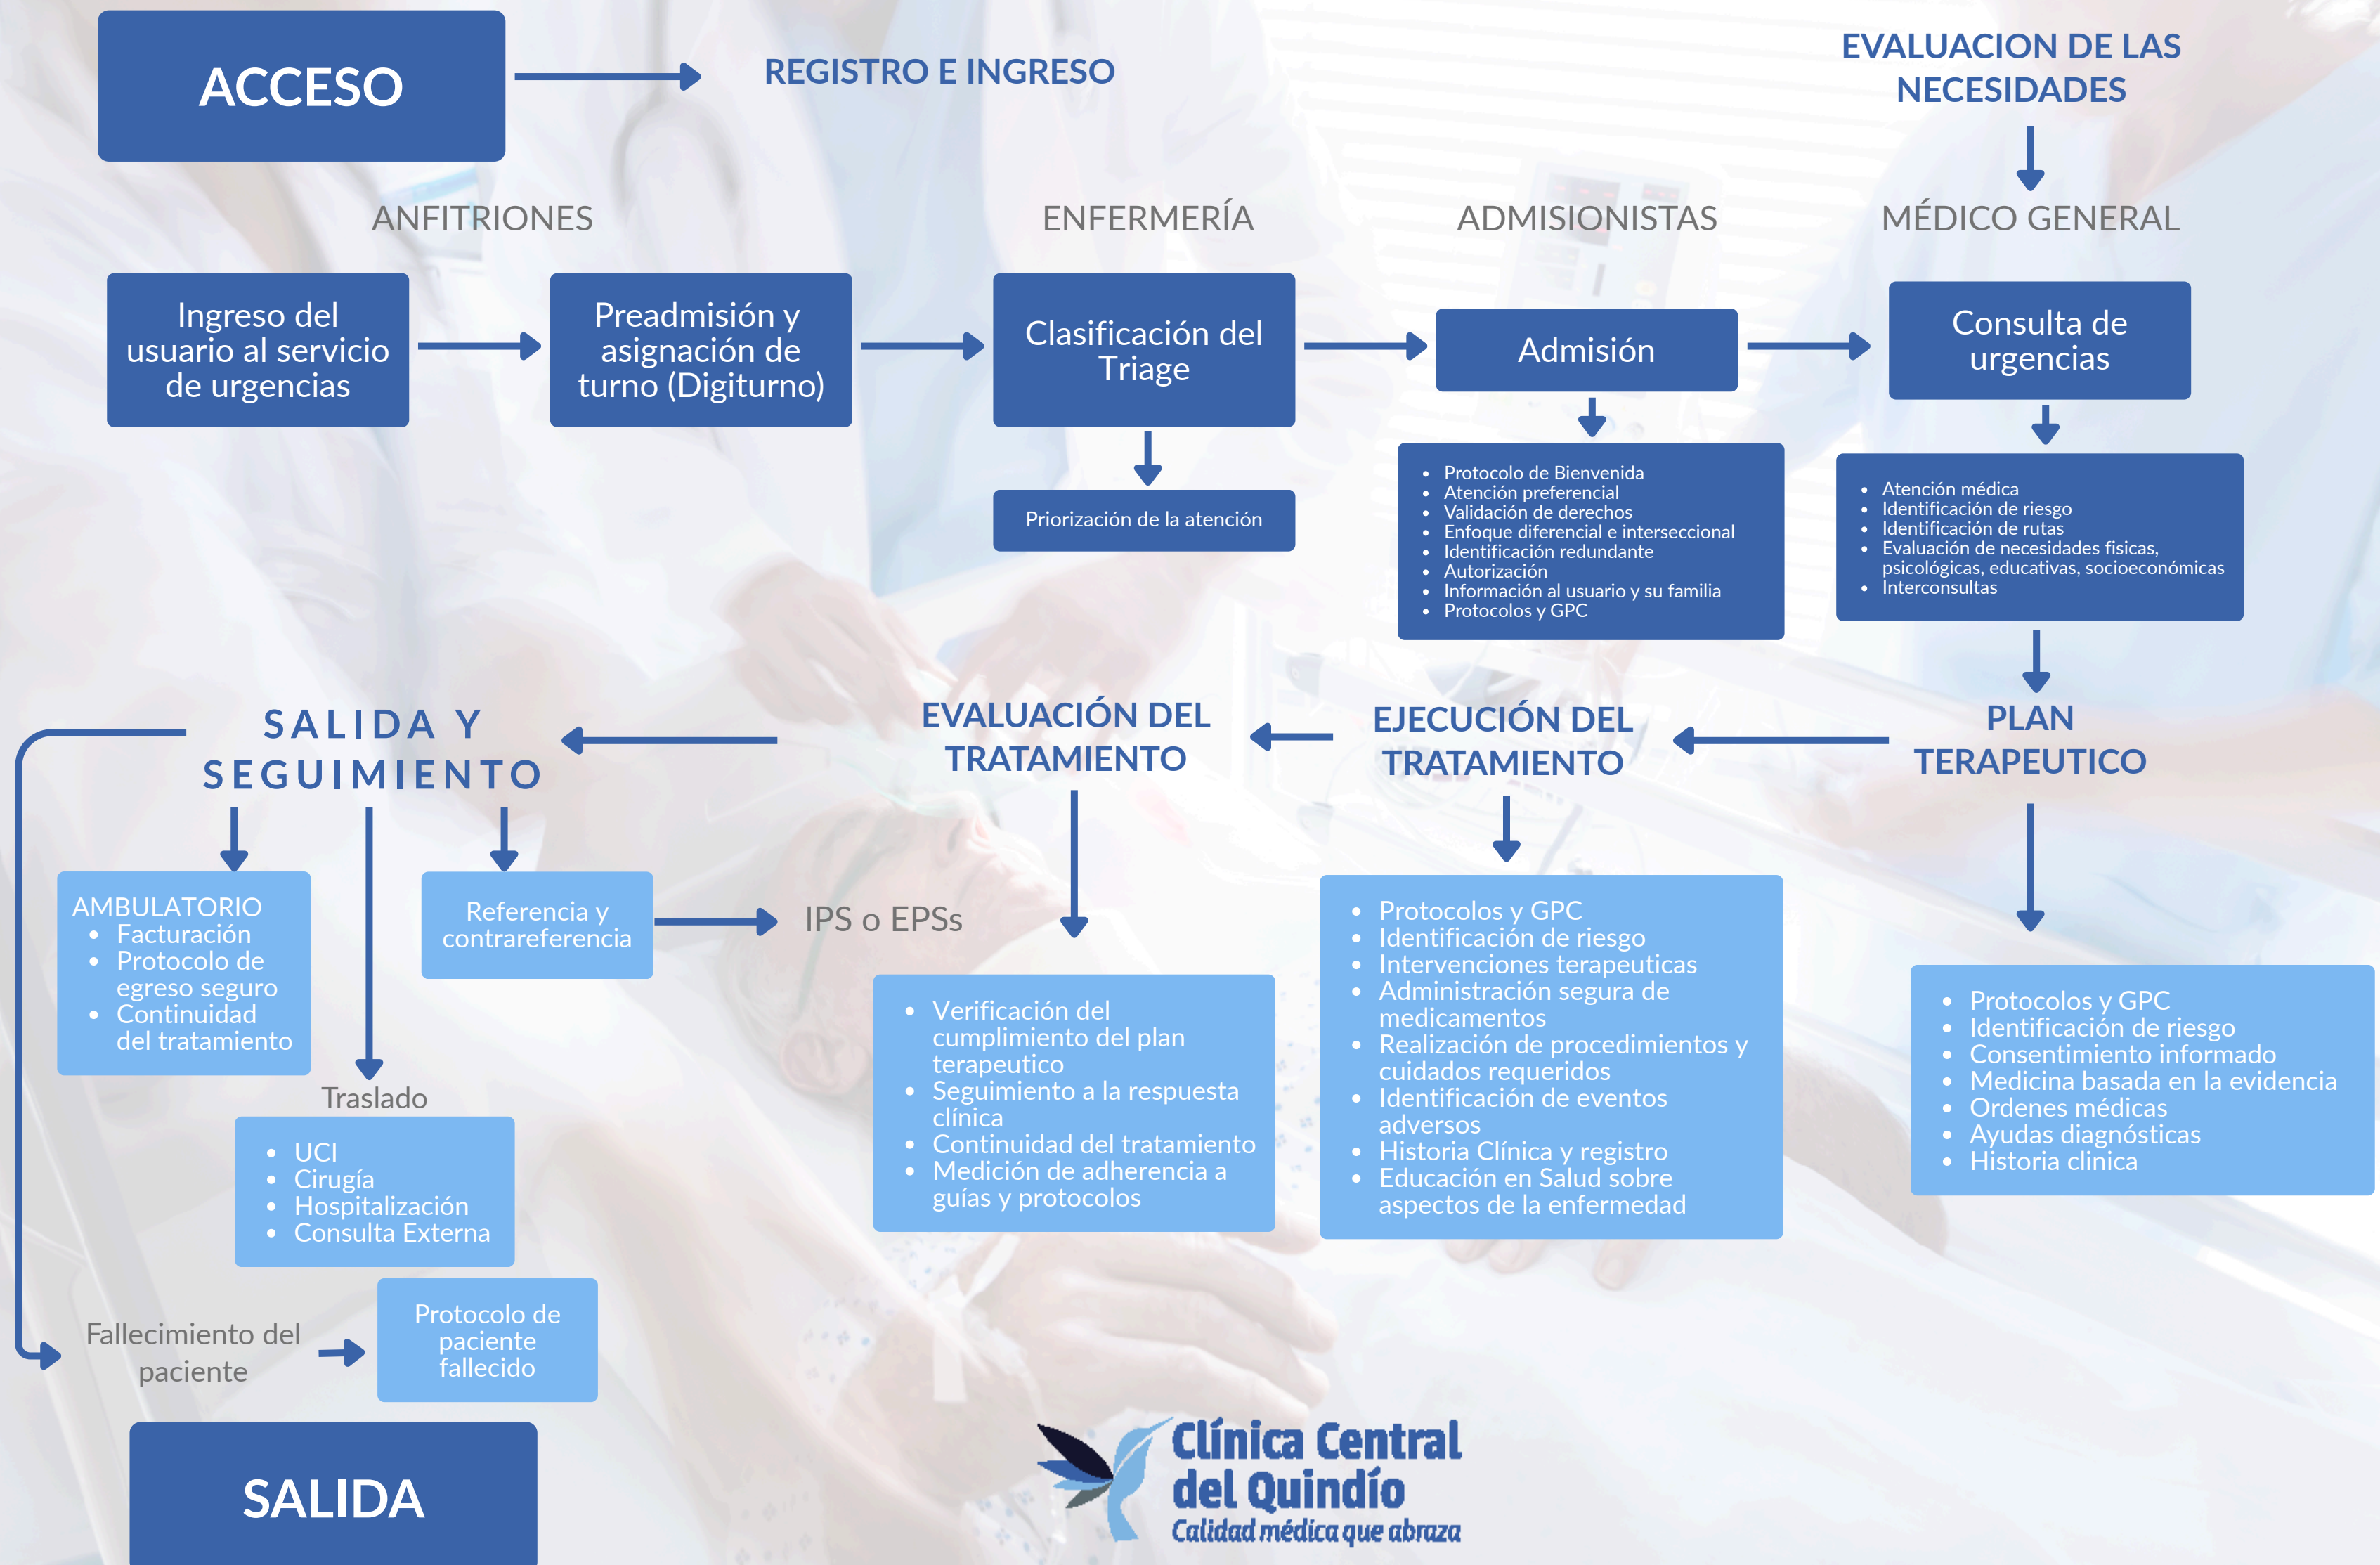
ACCESO

REGISTRO E INGRESO

EVALUACION DE LAS NECESIDADES

ANFITRIONES

ENFERMERÍA

ADMISIONISTAS

MÉDICO GENERAL

Ingreso del usuario al servicio de urgencias

Preadmisión y asignación de turno (Digiturno)

Clasificación del Triage

Priorización de la atención

Admisión

- Protocolo de Bienvenida
- Atención preferencial
- Validación de derechos
- Enfoque diferencial e interseccional
- Identificación redundante
- Autorización
- Información al usuario y su familia
- Protocolos y GPC

Consulta de urgencias

- Atención médica
- Identificación de riesgo
- Identificación de rutas
- Evaluación de necesidades fisicas, psicológicas, educativas, socioeconómicas
- Interconsultas

SALIDA Y SEGUIMIENTO

EVALUACIÓN DEL TRATAMIENTO

EJECUCIÓN DEL TRATAMIENTO

PLAN TERAPEUTICO

AMBULATORIO
- Facturación
- Protocolo de egreso seguro
- Continuidad del tratamiento

Referencia y contrareferencia

IPS o EPSs

- Verificación del cumplimiento del plan terapeutico
- Seguimiento a la respuesta clínica
- Continuidad del tratamiento
- Medición de adherencia a guías y protocolos

- Protocolos y GPC
- Identificación de riesgo
- Intervenciones terapeuticas
- Administración segura de medicamentos
- Realización de procedimientos y cuidados requeridos
- Identificación de eventos adversos
- Historia Clínica y registro
- Educación en Salud sobre aspectos de la enfermedad

- Protocolos y GPC
- Identificación de riesgo
- Consentimiento informado
- Medicina basada en la evidencia
- Ordenes médicas
- Ayudas diagnósticas
- Historia clinica

Traslado

- UCI
- Cirugía
- Hospitalización
- Consulta Externa

Fallecimiento del paciente

Protocolo de paciente fallecido

SALIDA

Clínica Central del Quindío
Calidad médica que abraza